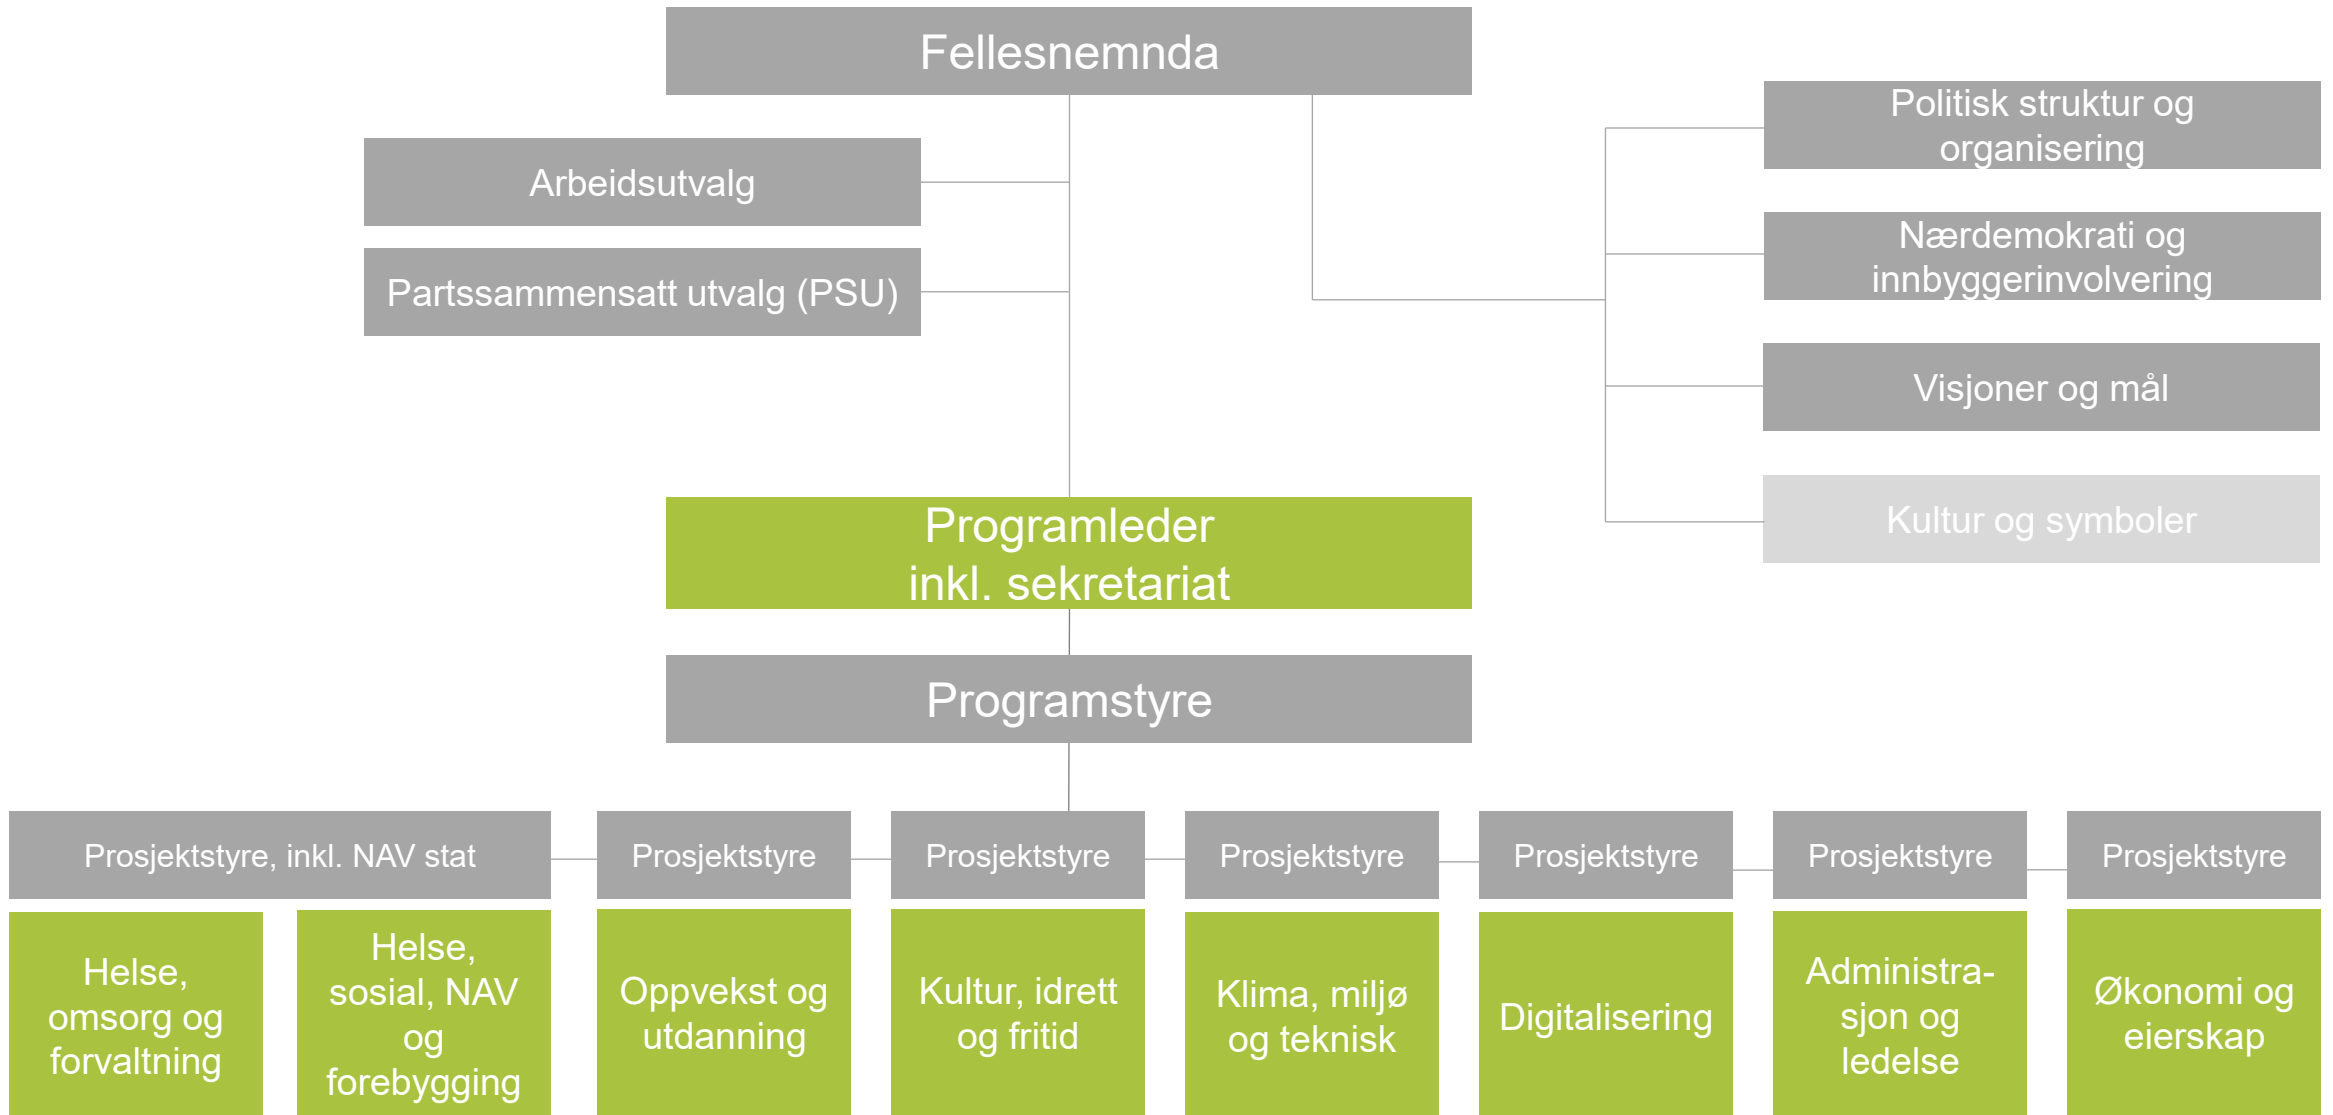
Fellesnemnda

Arbeidsutvalg

Partssammensatt utvalg (PSU)

Politisk struktur og organisering

Nærdemokrati og innbyggerinvolvering

Visjoner og mål

Kultur og symboler

Programleder inkl. sekretariat

Programstyre

Prosjektstyre, inkl. NAV stat

Prosjektstyre

Prosjektstyre

Prosjektstyre

Prosjektstyre

Prosjektstyre

Prosjektstyre

Helse, omsorg og forvaltning

Helse, sosial, NAV og forebygging

Oppvekst og utdanning

Kultur, idrett og fritid

Klima, miljø og teknisk

Digitalisering

Administrasjon og ledelse

Økonomi og eierskap